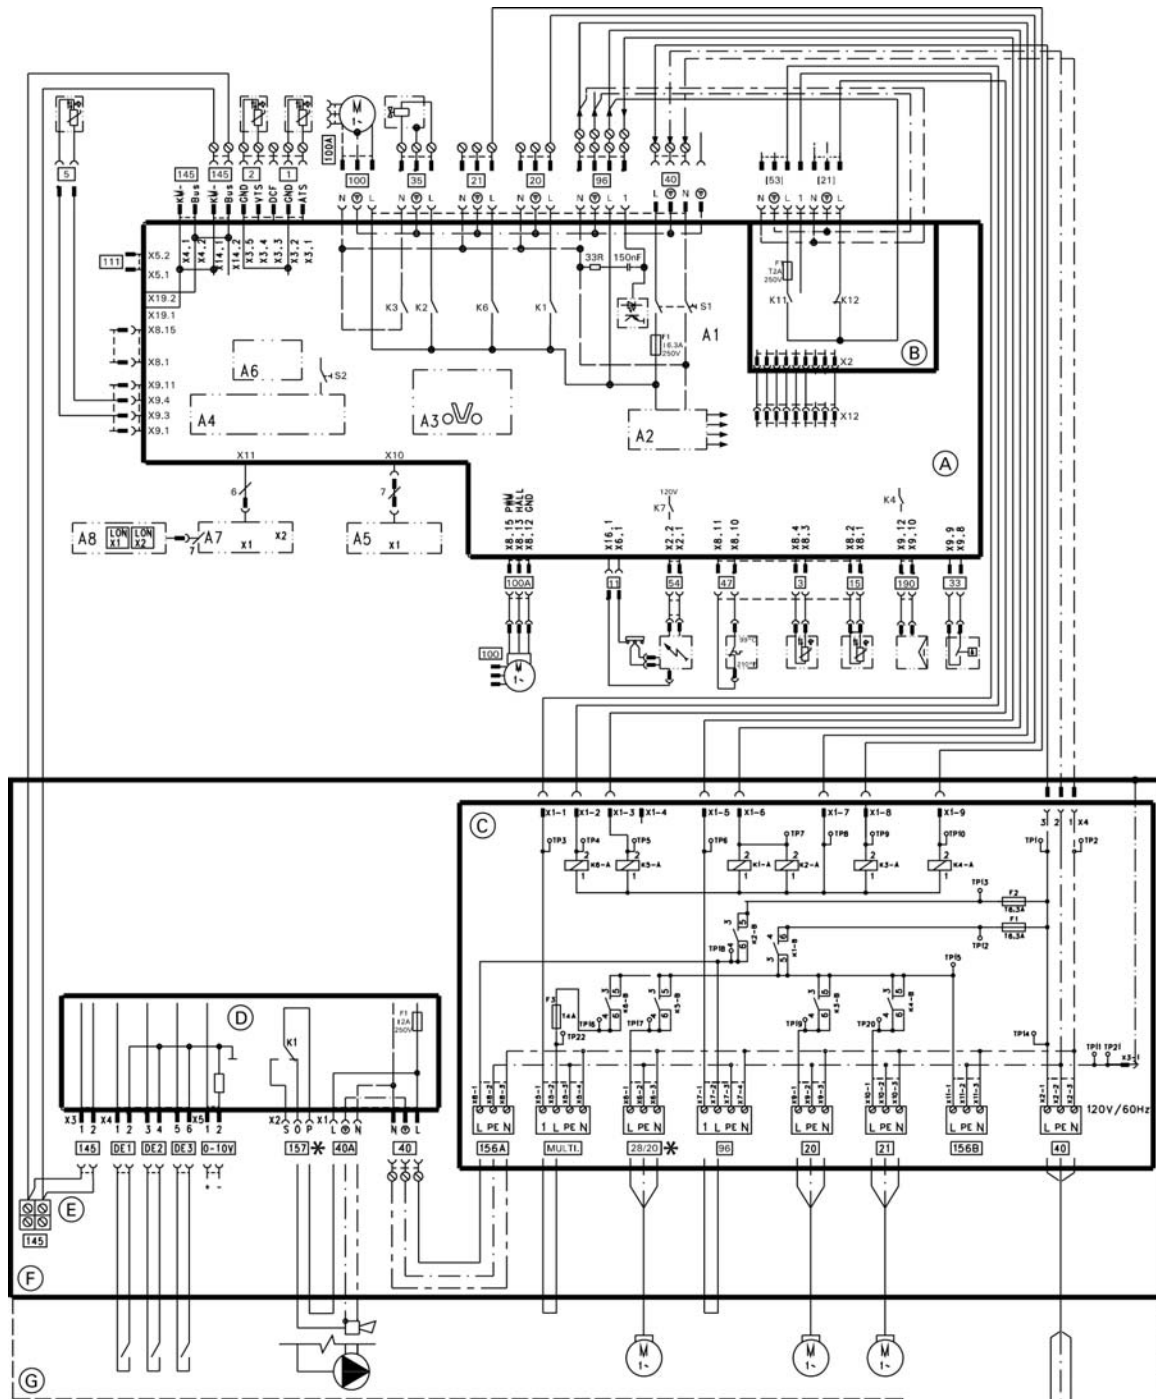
5
145 145 2 1
KM- Bus KM- Bus GND VTS DCF GND ATS
X4.1 X4.2 X14.1 X14.2 X3.5 X3.4 X3.6 X3.2 X3.1
100A
M 1~
100 35 21 20 96 40
N L N L N L N L N L 1 L N
[53] [21]
N L 1 L N
111
X5.2
X5.1
X19.2
X19.1
X8.15
X8.1
X9.11
X9.4
X9.3
X9.1
K3 K2 K6 K1
33R 150nF
S1
F1 16.3A 250V
A1
F T2A 250V
K11 K12
X2
B
X12
A6
S2
A4
A3
A2
A
X11 X10
6 7
A8 LON X1 LON X2 A7 x2 x1 A5 x1
7
120V K7 K4
X8.15 PWM X8.13 HALL X8.12 GND
X16.1 X6.1
X2.2 X2.1
X8.11 X8.10
X8.4 X8.3
X8.2 X8.1
X9.12 X9.10
X9.9 X9.8
100A 11 54 47 3 15 190 33
100
M 1~
99°C 110°C
C
X1-1 X1-2 X1-3 X1-4 X1-5 X1-6 X1-7 X1-8 X1-9
3 2 1 X4
TP3 TP4 TP5 TP6 TP7 TP8 TP9 TP10 TP1 TP2
K6-A K5-A K1-A K2-A K3-A K4-A
TP13
F2 T6.3A
F1 T6.3A
TP12
TP18
TP15
F3 T4A
TP16 TP17 TP19 TP20
TP22
K6-B K5-B K3-B K4-B K2-B K1-B
TP14
TP11 TP21
X3-1
L PE N
1 L PE N
L PE N
1 L PE N
L PE N
L PE N
L PE N
L PE N
120V/60Hz
156A MULTI 28/20 ✱ 96 20 21 156B 40
D
K1
F1 T2A 250V
X3 1 2 X4 1 2 3 4 5 6 X5 1 2
X2 S O P X1 L N N L
145 DE1 DE2 DE3 0-10V 157 ✱ 40A 40
E
145
F
M 1~
M 1~
M 1~
G